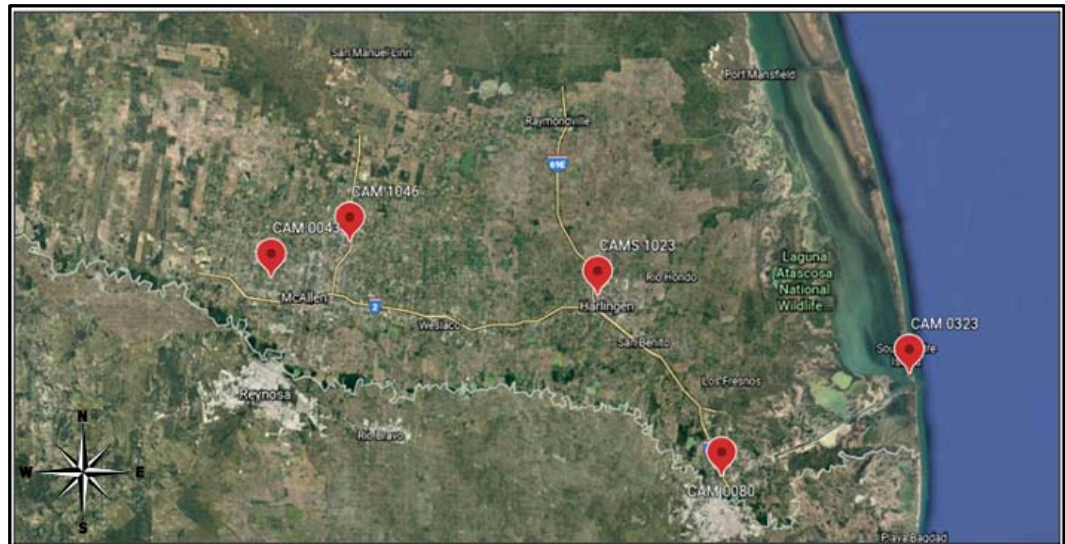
San Manuel-Linn
Port Mansfield
Raymondville
69E
CAM 1046
CAM 0043
CAMS 1023
Rio Hondo
Laguna Atascosa National Wildlife...
McAllen
2
Weslaco
Harlingen
CAM 0323
San Benito
South Padre Island
Los Fresnos
Reynosa
Rio Bravo
N
W
E
S
CAM 0080
Playa Bagdad